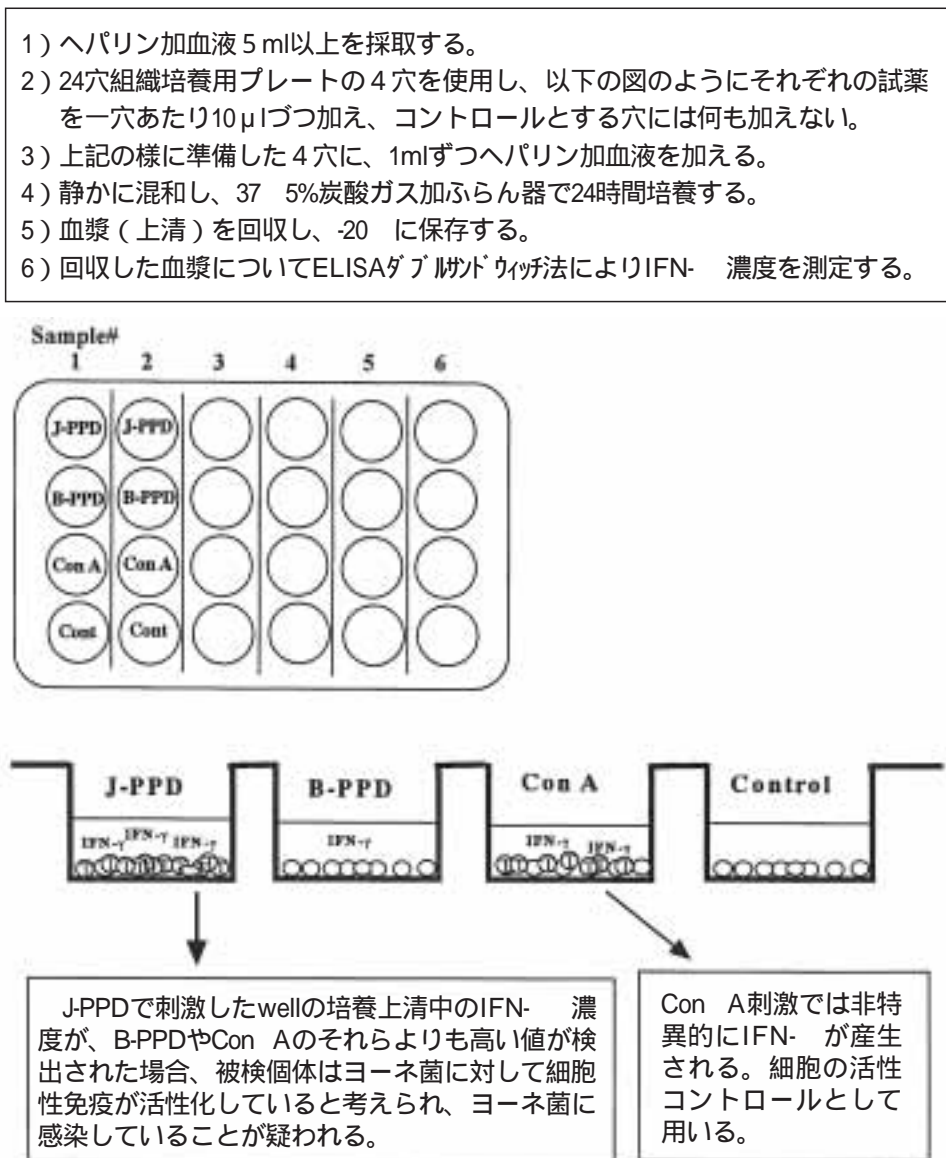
1）ヘパリン加血液 5 ml以上を採取する。
2）24穴組織培養用プレートの 4 穴を使用し、以下の図のようにそれぞれの試薬を一穴あたり10 μ lづつ加え、コントロールとする穴には何も加えない。
3）上記の様に準備した 4 穴に、1mlずつヘパリン加血液を加える。
4）静かに混和し、37　5%炭酸ガス加ふらん器で24時間培養する。
5）血漿（上清）を回収し、-20　に保存する。
6）回収した血漿についてELISAﾀﾞﾌﾞﾙｻﾝﾄﾞｳｨｯﾁ法によりIFN-　濃度を測定する。

Sample#
1　2　3　4　5　6

J-PPD　J-PPD
B-PPD　B-PPD
Con A　Con A
Cont　Cont

J-PPD　B-PPD　Con A　Control

IFN-γ IFN-γ IFN-γ　IFN-γ　IFN-γ IFN-γ

J-PPDで刺激したwellの培養上清中のIFN-　濃度が、B-PPDやCon Aのそれらよりも高い値が検出された場合、被検個体はヨーネ菌に対して細胞性免疫が活性化していると考えられ、ヨーネ菌に感染していることが疑われる。

Con A刺激では非特異的にIFN-　が産生される。細胞の活性コントロールとして用いる。